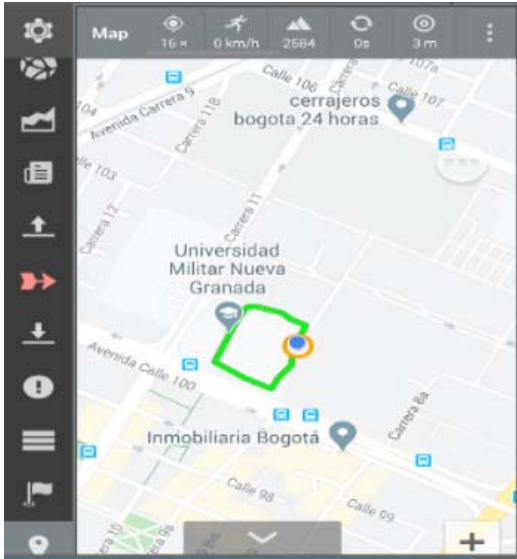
Map
16 ×
0 km/h
2584
0s
3 m

Calle 106
Calle 107
107a
104
Avenida Carrera 9
Carrera 11B
cerrajeros bogota 24 horas
Calle 103
Carrera 12
Carrera 11
Universidad Militar Nueva Granada
Avenida Calle 100
Carrera 8a
Inmobiliaria Bogotá
Calle 98
Calle 99
Carrera 10
+